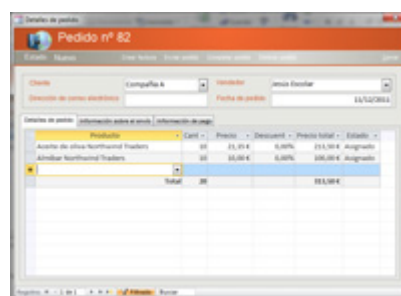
Detalles de pedido

Pedido nº 82

Estado Nuevo

Crear factura Enviar pedido Completar pedido Eliminar pedido Cerrar

Cliente Compañía A

Vendedor Jesús Escolar

Dirección de correo electrónico

Fecha de pedido 11/12/2011

Detalles de pedido Información sobre el envío Información de pago

| Producto | Cant | Precio | Descuent | Precio total | Estado |
|---|---|---|---|---|---|
| Aceite de oliva Northwind Traders | 10 | 21,35 € | 0,00% | 213,50 € | Asignado |
| Almíbar Northwind Traders | 10 | 10,00 € | 0,00% | 100,00 € | Asignado |
| * | | | | | |
| Total | 20 | | | 313,50 € | |

Registro: 1 de 1 Sin filtro Buscar